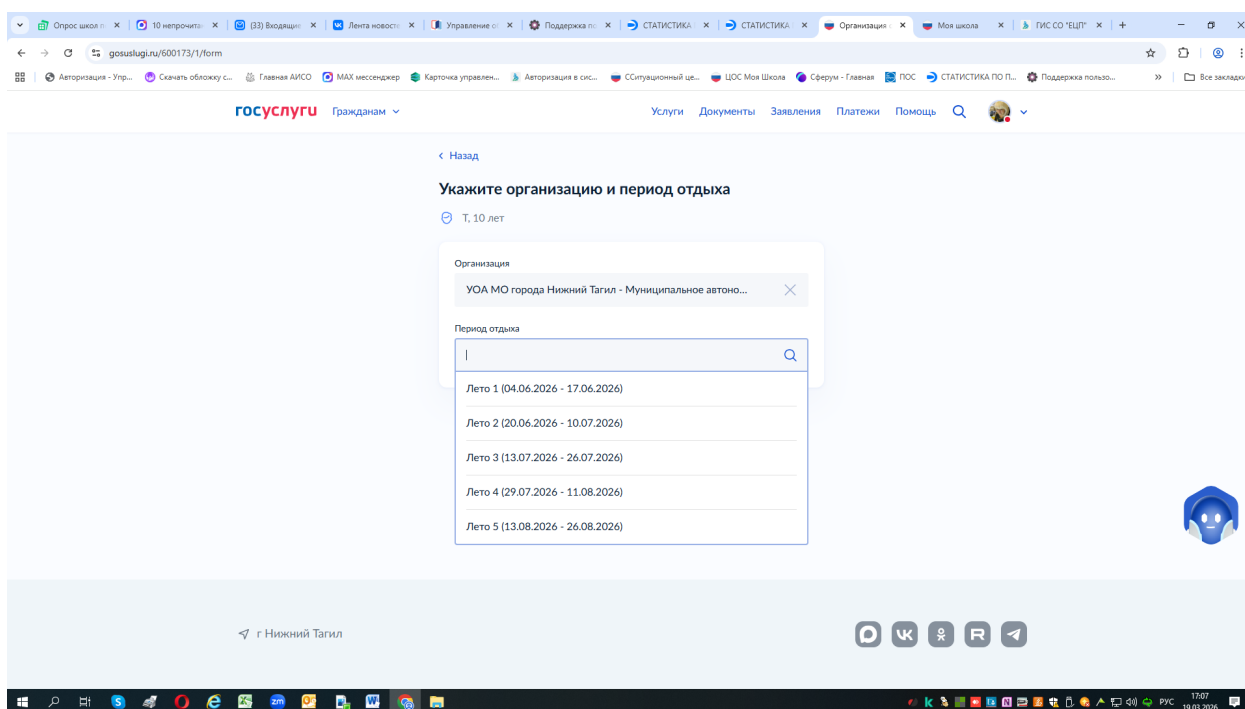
Опрос школ | 10 непрочита | (33) Входящие | Лента новосте | Управление о | Поддержка п | СТАТИСТИКА | СТАТИСТИКА | Организация | Моя школа | ГИС СО "ЕЦП"

gosuslugi.ru/600173/1/form

Авторизация - Упр... | Скачать обложку с... | Главная АИСО | MAX мессенджер | Карточка управлен... | Авторизация в сис... | ССитуационный це... | ЦОС Моя Школа | Сферум - Главная | ПОС | СТАТИСТИКА ПО П... | Поддержка пользо... | Все закладки

госуслуги Гражданам

Услуги Документы Заявления Платежи Помощь

‹ Назад

Укажите организацию и период отдыха

Т, 10 лет

Организация

УОА МО города Нижний Тагил - Муниципальное автоно...

Период отдыха

Лето 1 (04.06.2026 - 17.06.2026)

Лето 2 (20.06.2026 - 10.07.2026)

Лето 3 (13.07.2026 - 26.07.2026)

Лето 4 (29.07.2026 - 11.08.2026)

Лето 5 (13.08.2026 - 26.08.2026)

г Нижний Тагил

РУС 17:07 19.03.2026